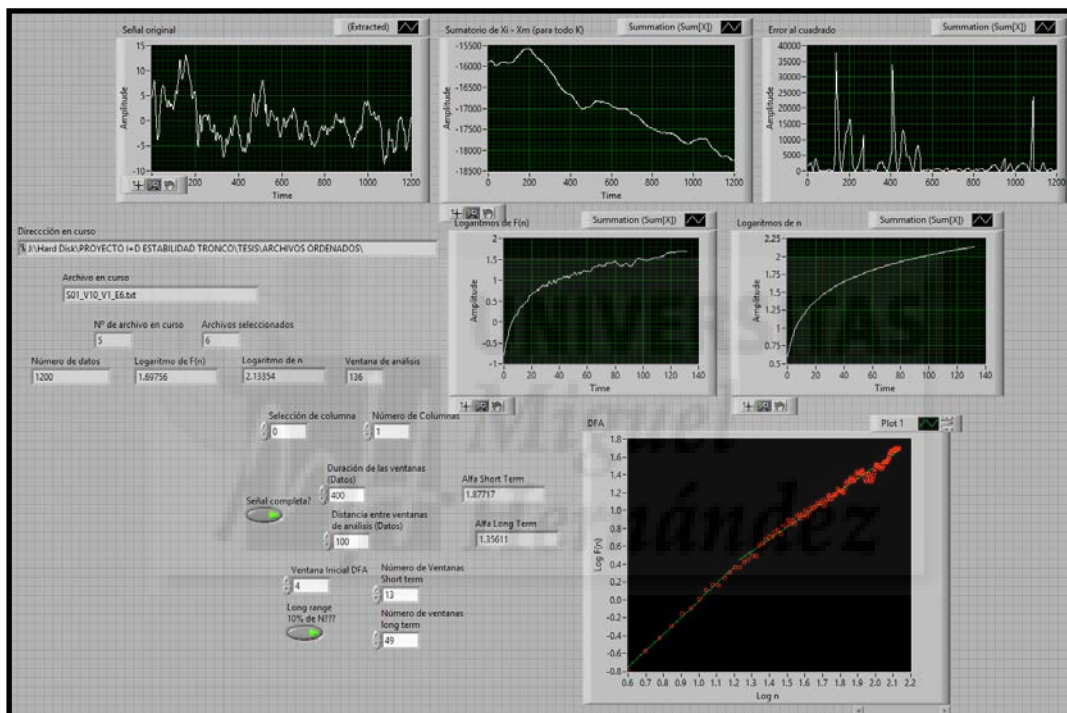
Señal original
(Extracted)
15
10
5
0
-5
-10
Amplitude
200
400
600
800
1000
1200
Time

Sumatorio de Xi - Xm (para todo K)
Summation (Sum[X])
-15500
-16000
-16500
-17000
-17500
-18000
-18500
Amplitude
0
200
400
600
800
1000
1200
Time

Error al cuadrado
Summation (Sum[X])
40000
35000
30000
25000
20000
15000
10000
5000
0
Amplitude
0
200
400
600
800
1000
1200
Time

Dirección en curso
J:\Hard Disk\PROYECTO I+D ESTABILIDAD TRONCO\TESIS\ARCHIVOS ORDENADOS\

Logaritmos de F(n)
Summation (Sum[X])
2
1.5
1
0.5
0
-0.5
-1
Amplitude
0
20
40
60
80
100
120
140
Time

Logaritmos de n
Summation (Sum[X])
2.25
2
1.75
1.5
1.25
1
0.75
0.5
Amplitude
0
20
40
60
80
100
120
140
Time

Archivo en curso
S01_V10_V1_E6.txt

Nº de archivo en curso
5
Archivos seleccionados
6

Número de datos
1200
Logaritmo de F(n)
1.69756
Logaritmo de n
2.13354
Ventana de análisis
136

Selección de columna
0
Número de Columnas
1

Duración de las ventanas (Datos)
400
Señal completa?
Distancia entre ventanas de análisis (Datos)
100

Alfa Short Term
1.87717
Alfa Long Term
1.35611

Ventana Inicial DFA
4
Número de Ventanas Short term
13
Long range 10% de N???
Número de ventanas long term
49

DFA
Plot 1
1.8
1.6
1.4
1.2
1.0
0.8
0.6
0.4
0.2
0.0
-0.2
-0.4
-0.6
-0.8
Log F(n)
0.6
0.7
0.8
0.9
1.0
1.1
1.2
1.3
1.4
1.5
1.6
1.7
1.8
1.9
2.0
2.1
2.2
Log n

UNIVERSITAS
Miguel
Hernández